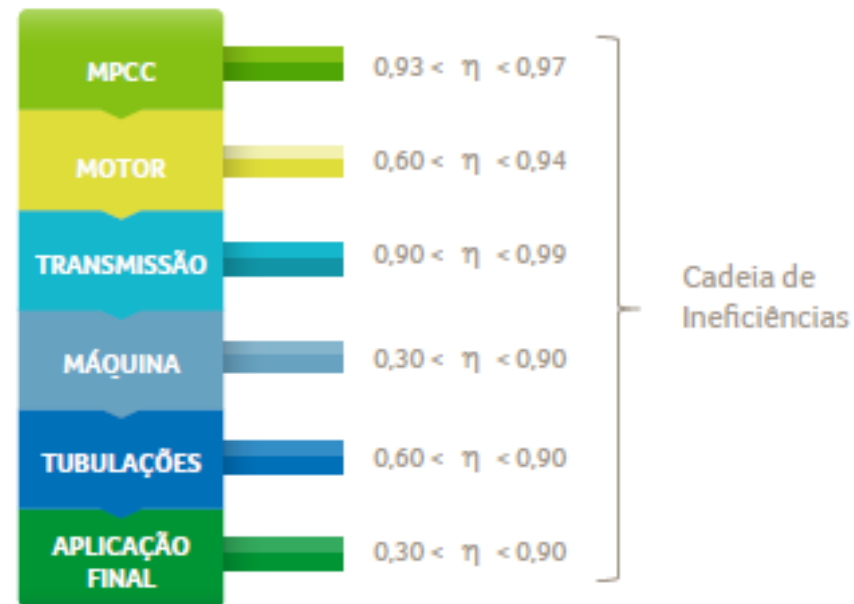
MPCC
$0,93 < \eta < 0,97$

MOTOR
$0,60 < \eta < 0,94$

TRANSMISSÃO
$0,90 < \eta < 0,99$

MÁQUINA
$0,30 < \eta < 0,90$

TUBULAÇÕES
$0,60 < \eta < 0,90$

APLICAÇÃO FINAL
$0,30 < \eta < 0,90$

Cadeia de Ineficiências